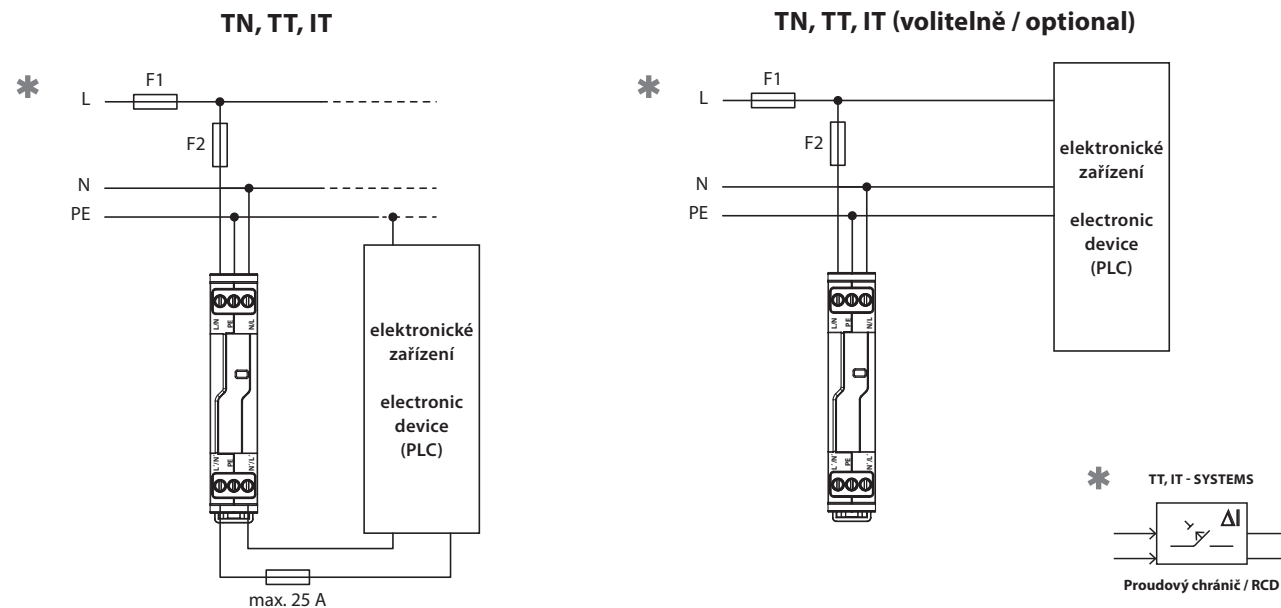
TN, TT, IT

*

L

F1

F2

N

PE

L/N PE N/L

L/N PE N/L

elektronické zařízení

electronic device (PLC)

max. 25 A

TN, TT, IT (volitelně / optional)

*

L

F1

F2

N

PE

L/N PE N/L

L/N PE N/L

elektronické zařízení

electronic device (PLC)

*

TT, IT - SYSTEMS

$\Delta I$

Proudový chránič / RCD